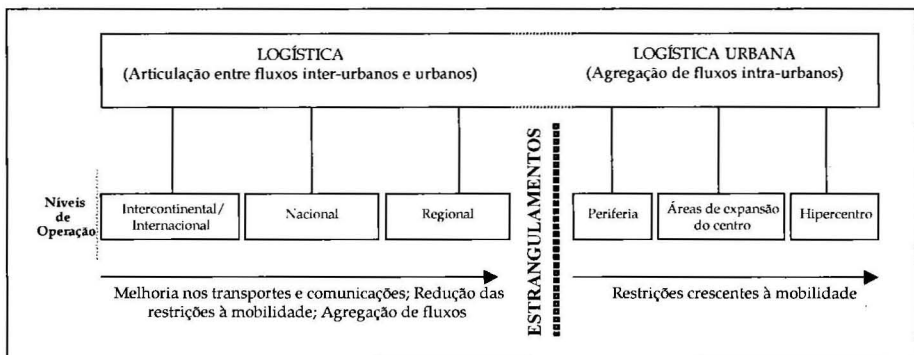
LOGÍSTICA
(Articulação entre fluxos inter-urbanos e urbanos)

LOGÍSTICA URBANA
(Agregação de fluxos intra-urbanos)

ESTRANGULAMENTOS

Níveis de Operação

Intercontinental / Internacional

Nacional

Regional

Periferia

Áreas de expansão do centro

Hipercentro

Melhoria nos transportes e comunicações; Redução das restrições à mobilidade; Agregação de fluxos

Restrições crescentes à mobilidade